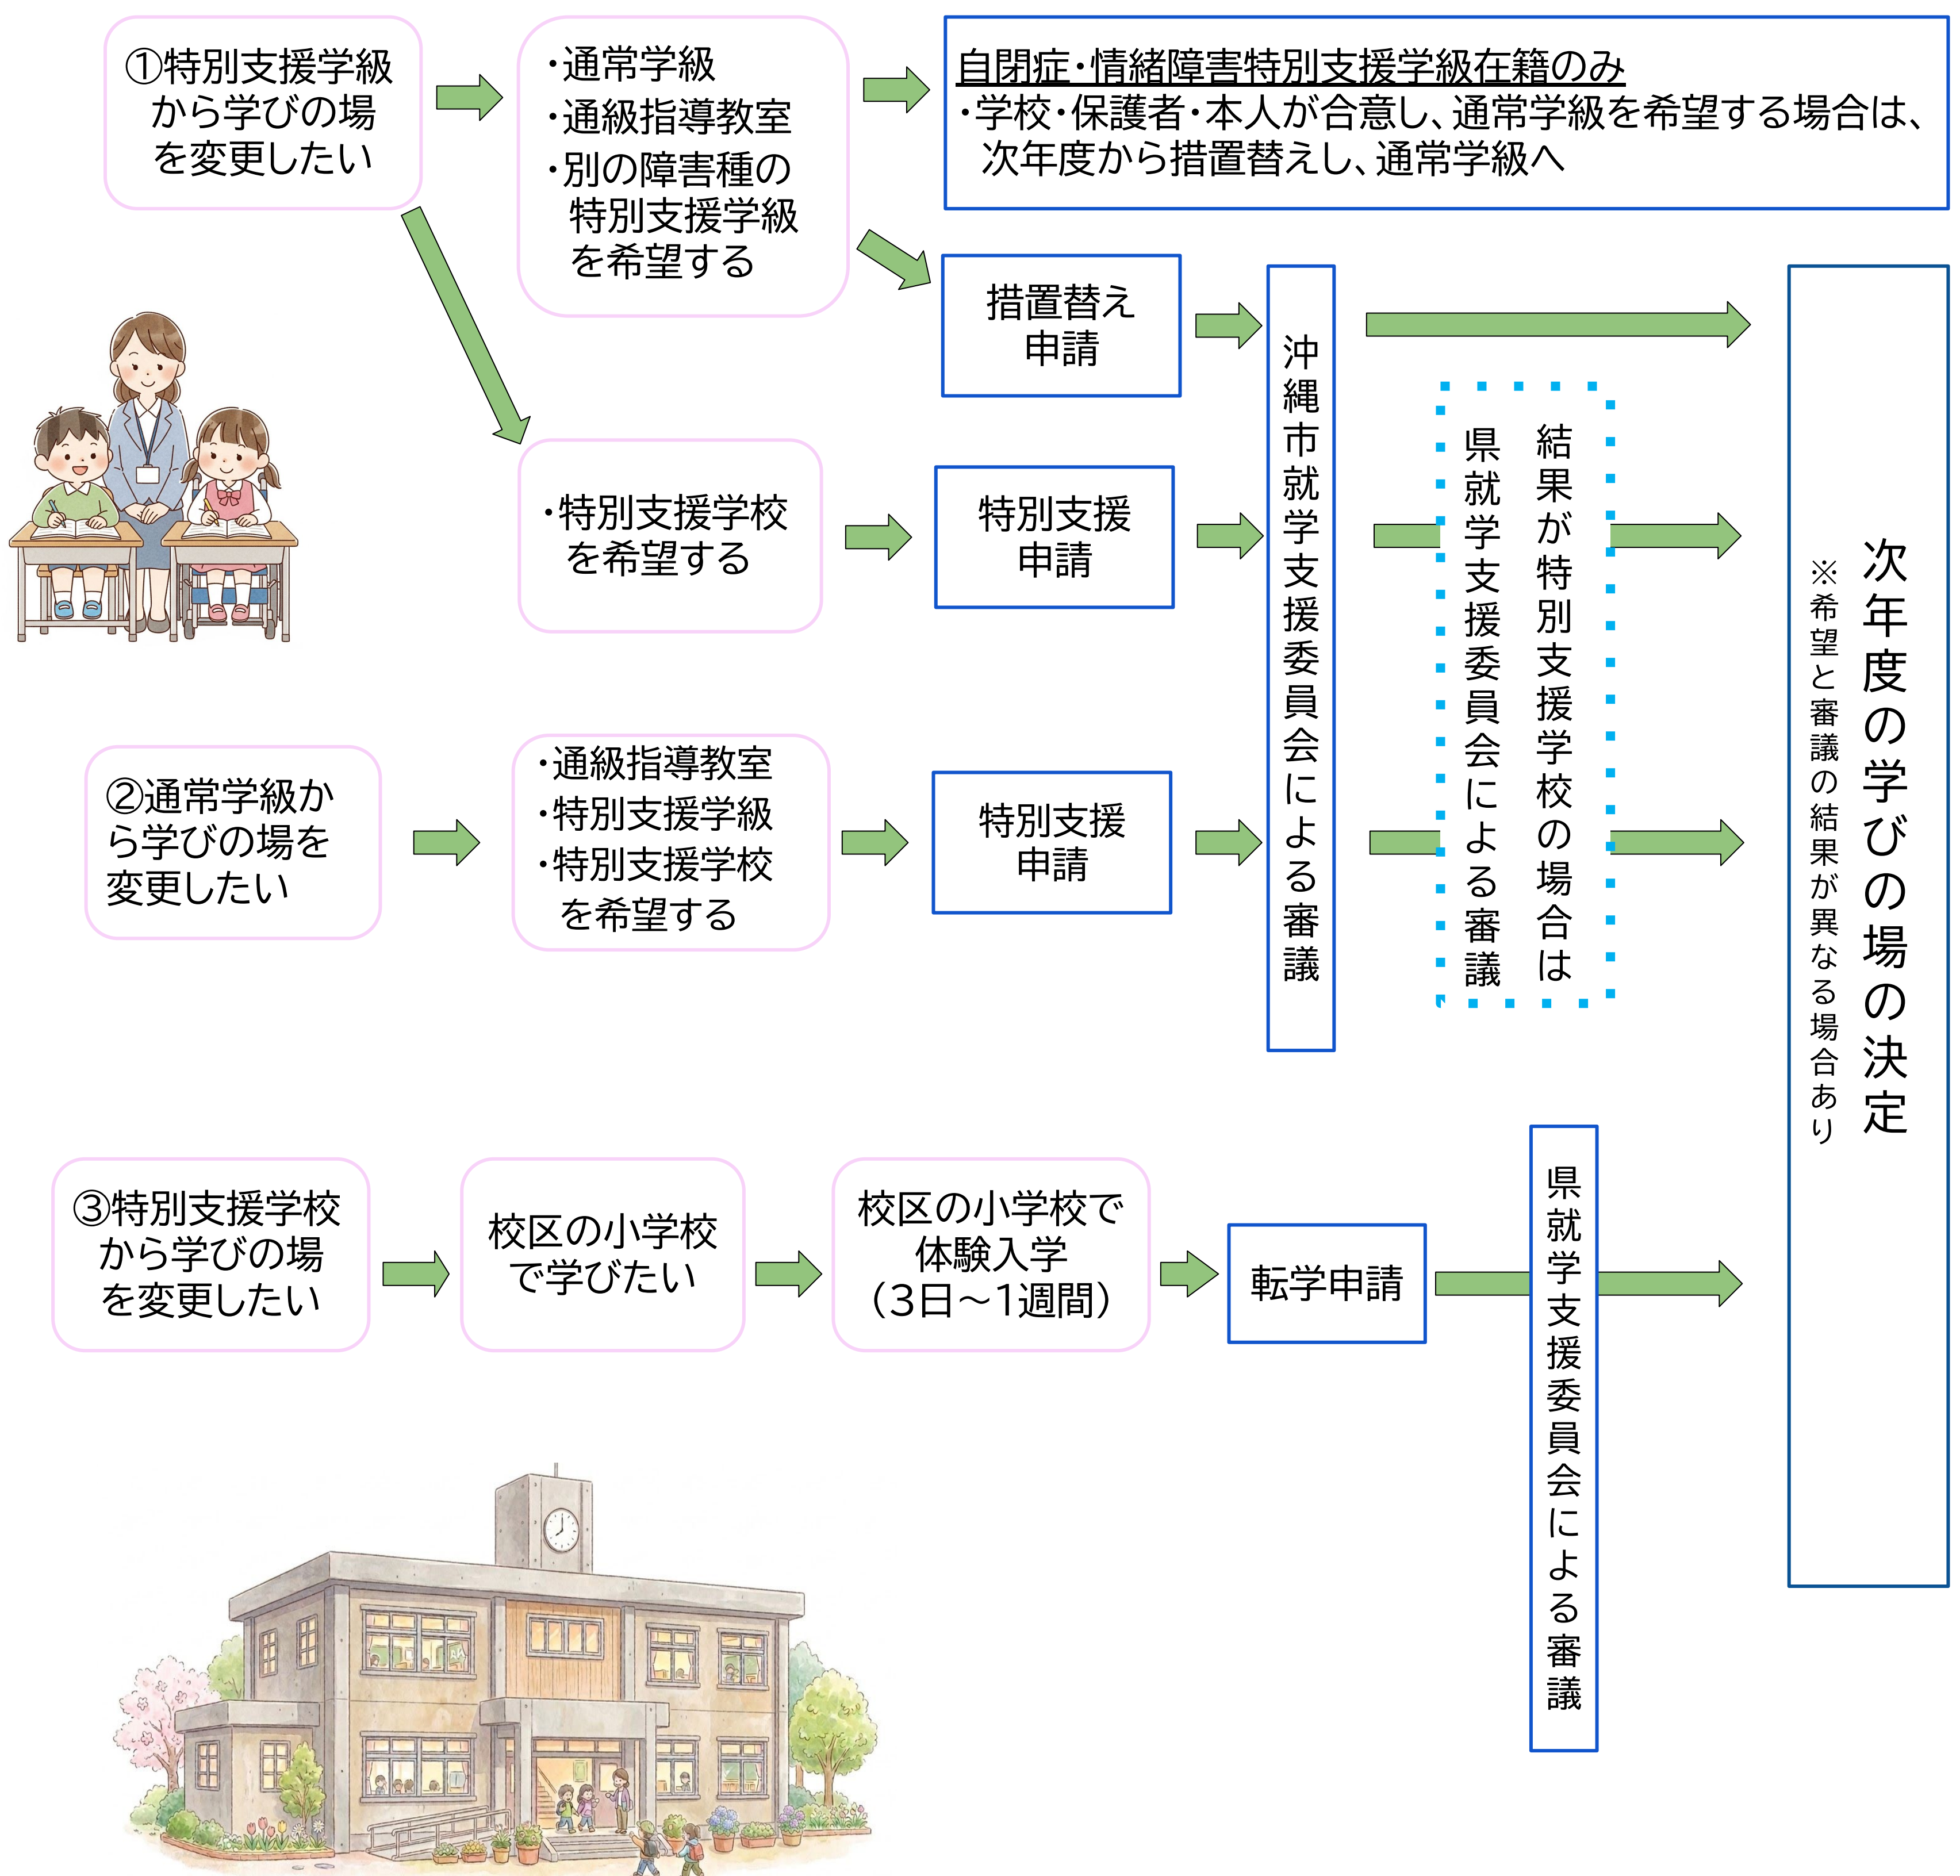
①特別支援学級から学びの場を変更したい

・通常学級
・通級指導教室
・別の障害種の特別支援学級を希望する

自閉症・情緒障害特別支援学級在籍のみ
・学校・保護者・本人が合意し、通常学級を希望する場合は、次年度から措置替えし、通常学級へ

措置替え申請

・特別支援学校を希望する

特別支援申請

沖縄市就学支援委員会による審議

結果が特別支援学校の場合は県就学支援委員会による審議

次年度の学びの場の決定
※希望と審議の結果が異なる場合あり

②通常学級から学びの場を変更したい

・通級指導教室
・特別支援学級
・特別支援学校を希望する

特別支援申請

③特別支援学校から学びの場を変更したい

校区の小学校で学びたい

校区の小学校で体験入学（3日～1週間）

転学申請

県就学支援委員会による審議